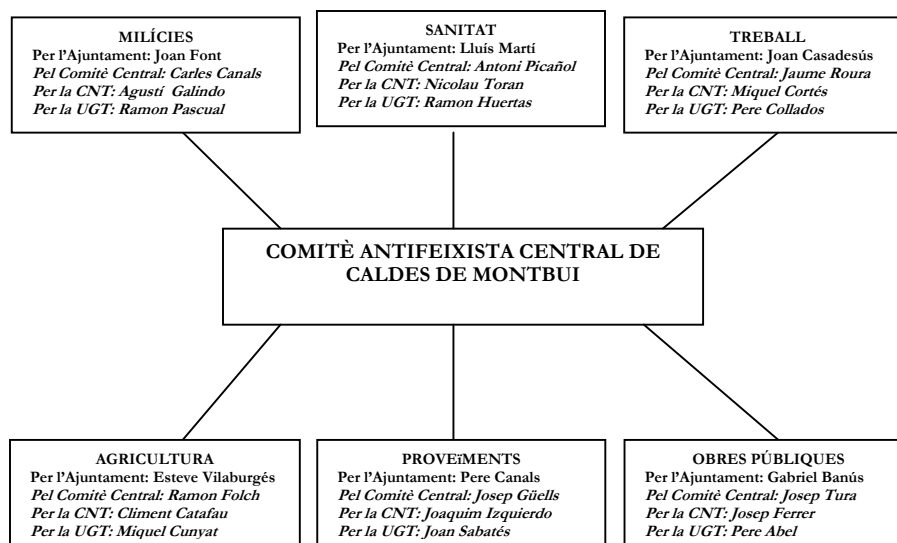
MILÍCIES
Per l'Ajuntament: Joan Font
Pel Comitè Central: Carles Canals
Per la CNT: Agustí Galindo
Per la UGT: Ramon Pascual

SANITAT
Per l'Ajuntament: Lluís Martí
Pel Comitè Central: Antoni Picañol
Per la CNT: Nicolau Toran
Per la UGT: Ramon Huertas

TREBALL
Per l'Ajuntament: Joan Casadesús
Pel Comitè Central: Jaume Roura
Per la CNT: Miquel Cortés
Per la UGT: Pere Collados

COMITÈ ANTIFEIXISTA CENTRAL DE CALDES DE MONTBUI

AGRICULTURA
Per l'Ajuntament: Esteve Vilaburgés
Pel Comitè Central: Ramon Folch
Per la CNT: Climent Catafau
Per la UGT: Miquel Cunyat

PROVEïMENTS
Per l'Ajuntament: Pere Canals
Pel Comitè Central: Josep Güells
Per la CNT: Joaquim Izquierdo
Per la UGT: Joan Sabatés

OBRES PÚBLIQUES
Per l'Ajuntament: Gabriel Banús
Pel Comitè Central: Josep Tura
Per la CNT: Josep Ferrer
Per la UGT: Pere Abel